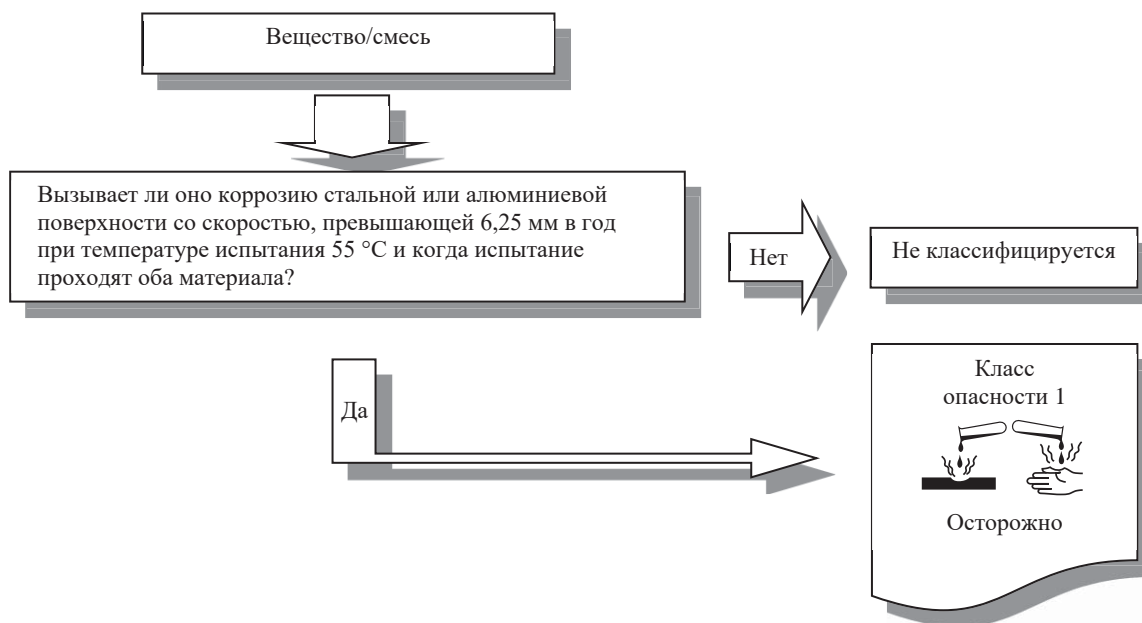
Вещество/смесь

Вызывает ли оно коррозию стальной или алюминиевой поверхности со скоростью, превышающей 6,25 мм в год при температуре испытания 55 °C и когда испытание проходят оба материала?

Нет

Не классифицируется

Да

Класс опасности 1

Осторожно